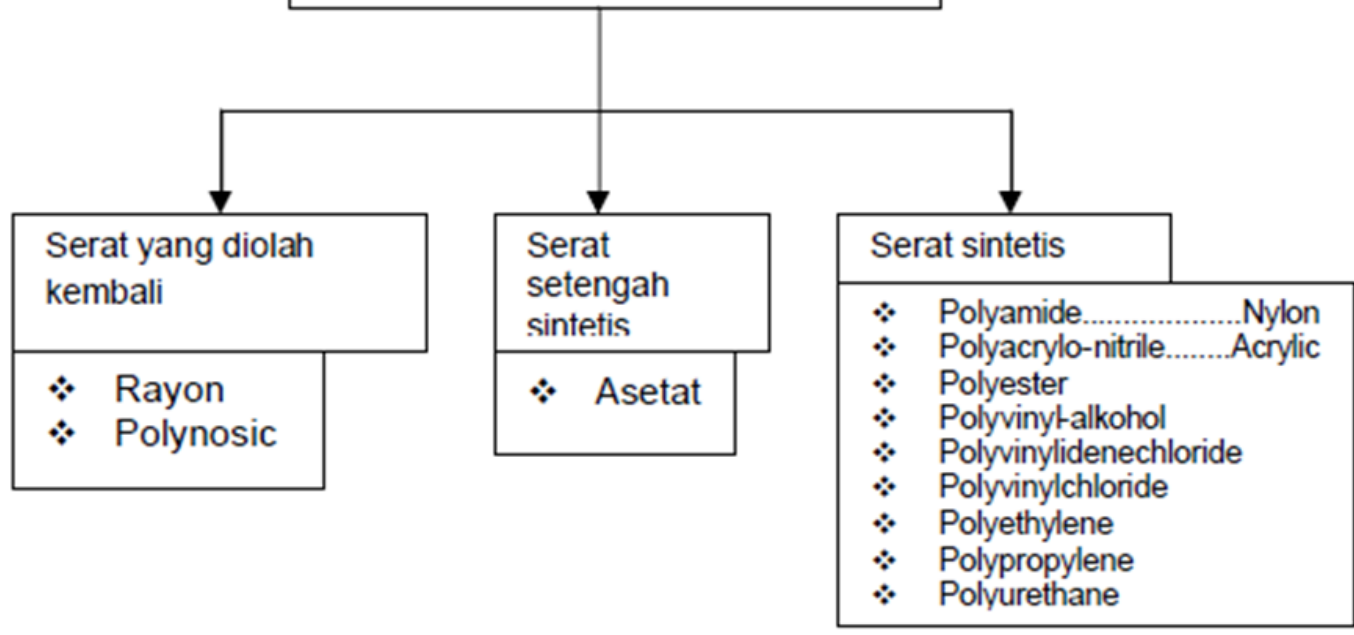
Serat yang diolah kembali

❖ Rayon
❖ Polynosic

Serat setengah sintetis

❖ Asetat

Serat sintetis

❖ Polyamide....................Nylon
❖ Polyacrylo-nitrile........Acrylic
❖ Polyester
❖ Polyvinyl-alkohol
❖ Polyvinylidenechloride
❖ Polyvinylchloride
❖ Polyethylene
❖ Polypropylene
❖ Polyurethane